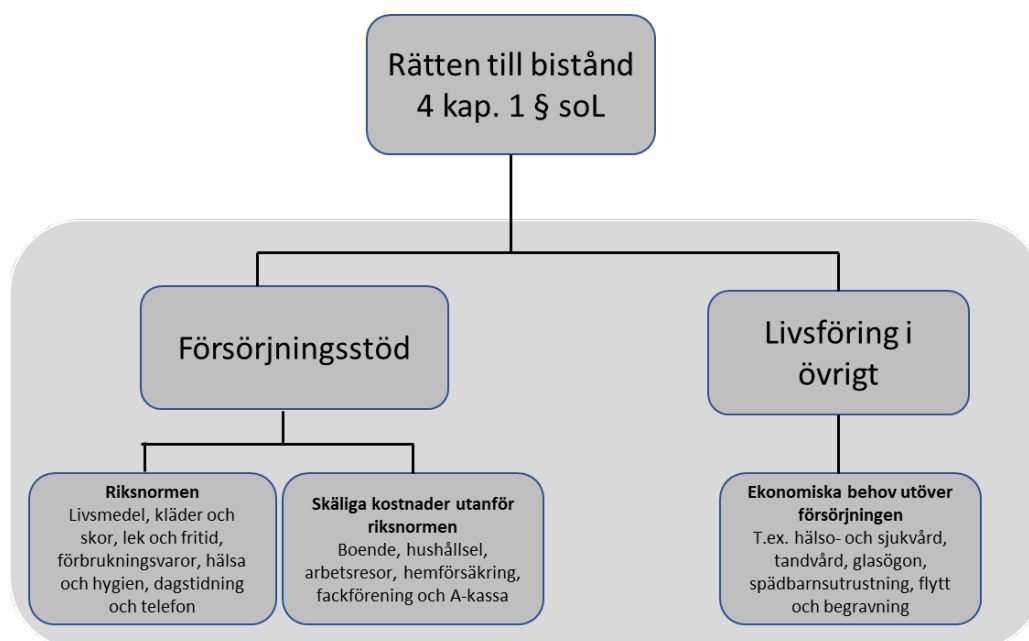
Rätten till bistånd
4 kap. 1 § soL

Försörjningsstöd

Livsföring i övrigt

**Riksnormen**
Livsmedel, kläder och skor, lek och fritid, förbrukningsvaror, hälsa och hygien, dagstidning och telefon

**Skäliga kostnader utanför riksnormen**
Boende, hushållsel, arbetsresor, hemförsäkring, fackförening och A-kassa

**Ekonomiska behov utöver försörjningen**
T.ex. hälso- och sjukvård, tandvård, glasögon, spädbarnsutrustning, flytt och begravning